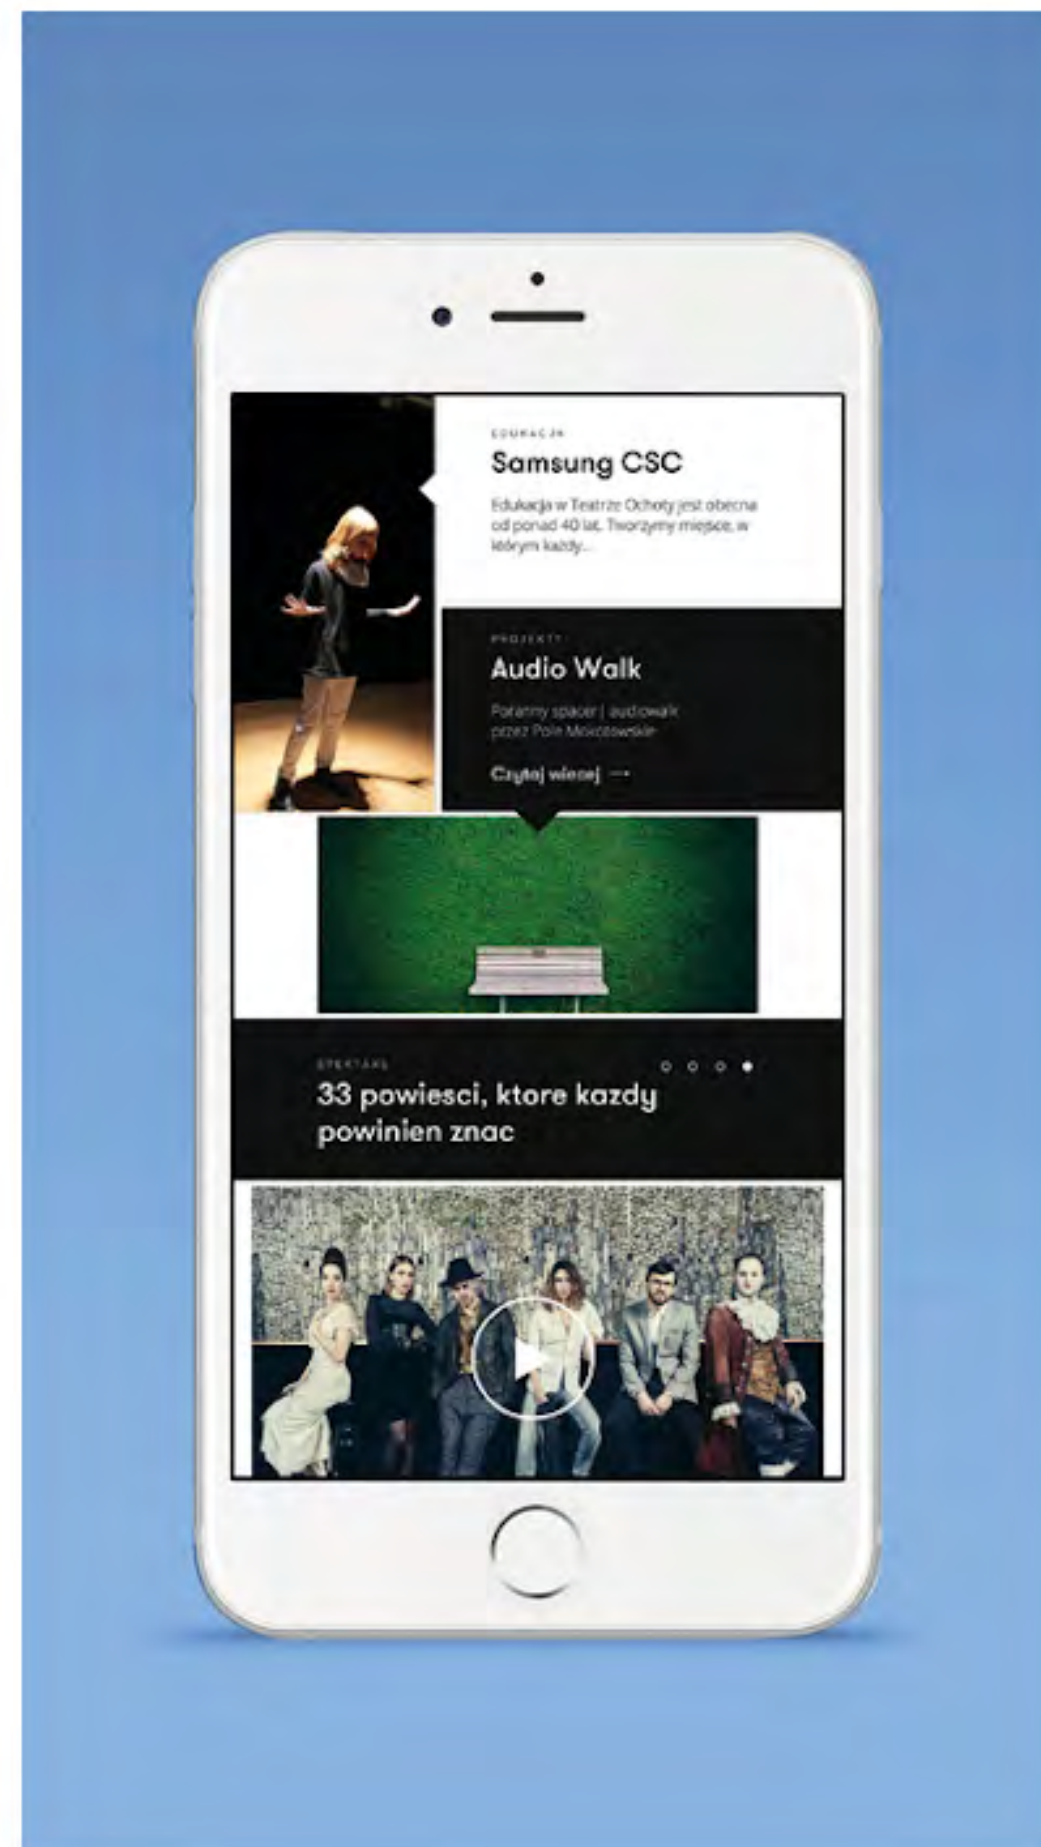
EDUKACJA

Samsung CSC

Edukacja w Teatrze Ochoty jest obecna od ponad 40 lat. Tworzymy miejsce, w którym każdy...

PROJEKTY

Audio Walk

Poranny spacer | audiowalk przez Pole Mokotowskie

Czytaj wiecej →

SPEKTAKL

33 powiesci, ktore kazdy powinien znac